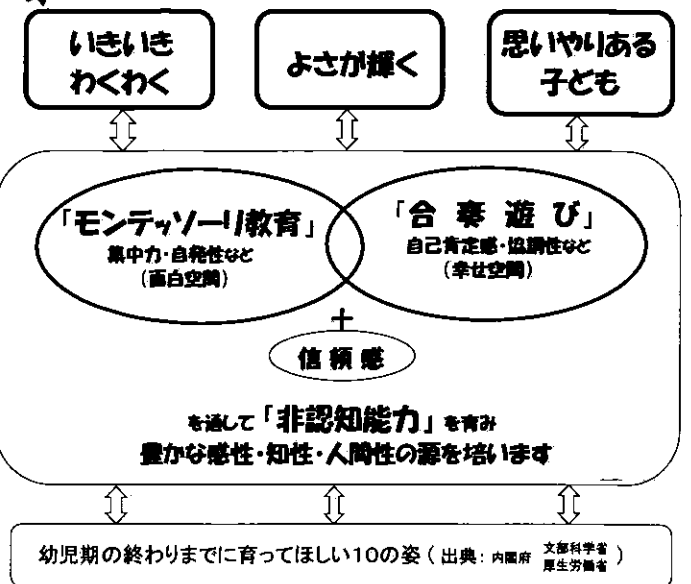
いきいき わくわく

よさが輝く

思いやりある 子ども

「モンテッソーリ教育」
集中力・自発性など
（面白空間）

「合奏遊び」
自己肯定感・協調性など
（幸せ空間）

＋

信頼感

を通して「非認知能力」を育み
豊かな感性・知性・人間性の源を培います

幼児期の終わりまでに育ってほしい10の姿（出典：内閣府 文部科学省 厚生労働省）